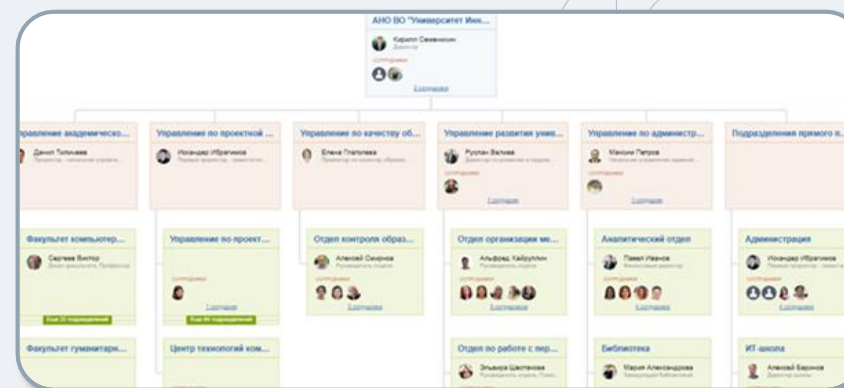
АНО ВО "Университет Инн...
Кирилл Семенихин
Директор
сотрудники
1 сотрудник

Управление академическо...
Данил Толмачев
Проректор - начальник управле...

Управление по проектной ...
Искандер Ибрагимов
Первый проректор - заместитель...

Управление по качеству об...
Елена Плаксина

Управление развития унив...
Руслан Валиев
Директор по развитию и кадрам
сотрудники
Сотрудники

Управление по администр...
Максим Петров
Начальник управления админист...
Сотрудники

Подразделения прямого п...

Факультет компьютер...
Сергеев Виктор
Декан факультета, Профессор
Еще 33 подразделений

Управление по проект...
сотрудники
Сотрудники
Еще 90 подразделений

Отдел контроля образ...
Алексей Смирнов
Руководитель отдела

Отдел организации ме...
Альфред Хайруллин
Руководитель отдела
Сотрудники

Аналитический отдел
Павел Иванов
Исполнительный директор
Сотрудники

Администрация
Искандер Ибрагимов
Первый проректор - заместитель...
Сотрудники

Факультет гуманитар...

Центр технологий ком...

Отдел по работе с пер...
Эльмира Шайхиева
Руководитель отдела

Библиотека
Мария Александрова
Заведующий библиотекой

ИТ-школа
Алексей Баринов
Руководитель школы